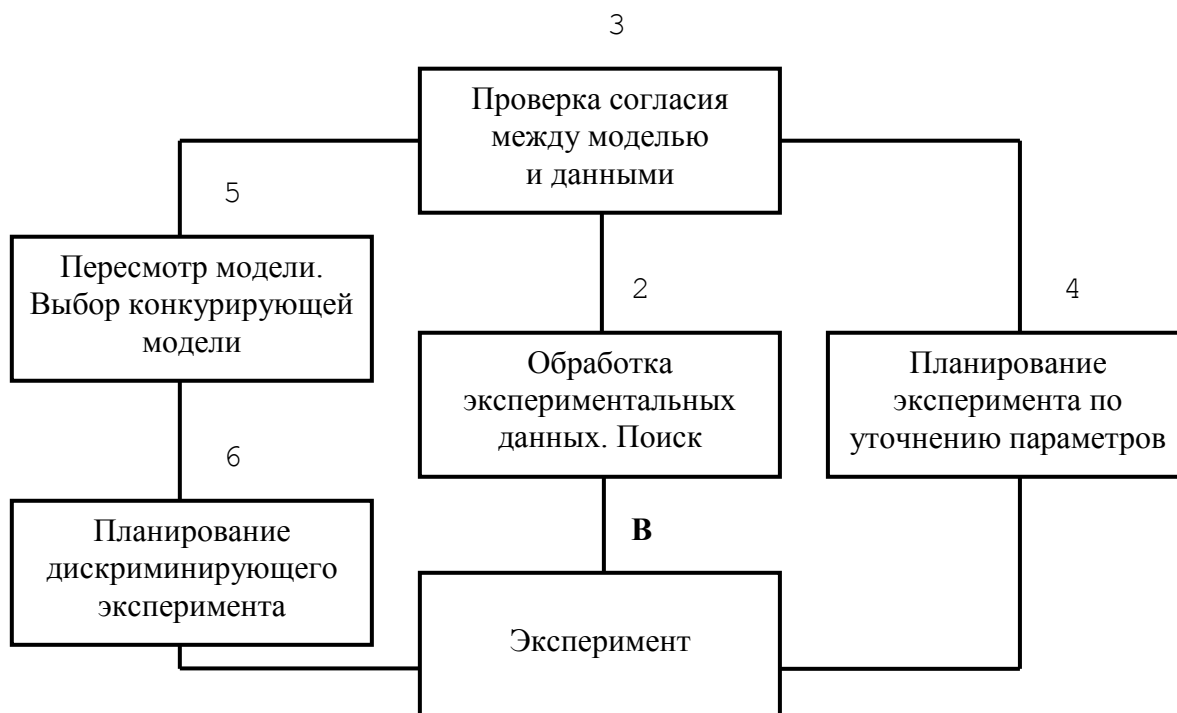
3

Проверка согласия между моделью и данными

5

Пересмотр модели. Выбор конкурирующей модели

2

4

Обработка экспериментальных данных. Поиск

Планирование эксперимента по уточнению параметров

6

Планирование дискриминирующего эксперимента

В

Эксперимент